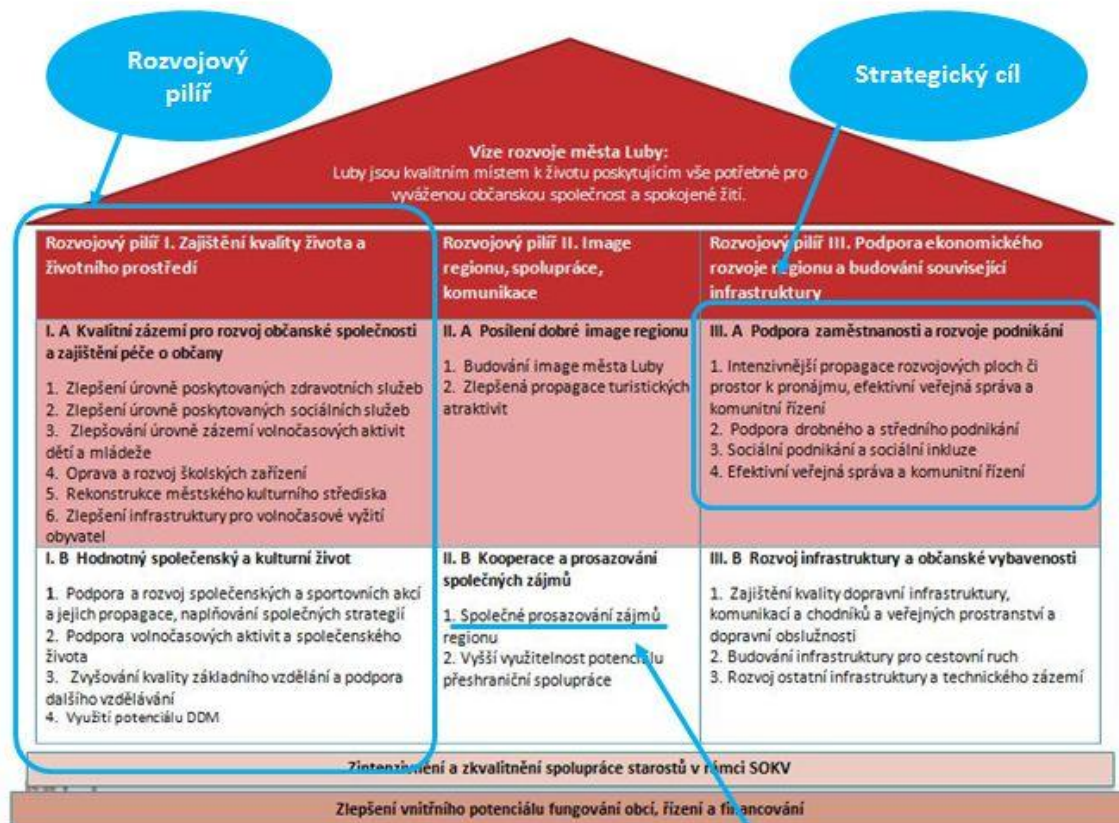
Rozvojový pilíř

Strategický cíl

Vize rozvoje města Luby:
Luby jsou kvalitním místem k životu poskytujícím vše potřebné pro vyváženou občanskou společnost a spokojené žití.

| Rozvojový pilíř I. Zajištění kvality života a životního prostředí | Rozvojový pilíř II. Image regionu, spolupráce, komunikace | Rozvojový pilíř III. Podpora ekonomického rozvoje regionu a budování související infrastruktury |
|---|---|---|
| I. A Kvalitní zázemí pro rozvoj občanské společnosti a zajištění péče o občany<br>1. Zlepšení úrovně poskytovaných zdravotních služeb<br>2. Zlepšení úrovně poskytovaných sociálních služeb<br>3. Zlepšování úrovně zázemí volnočasových aktivit dětí a mládeže<br>4. Oprava a rozvoj školských zařízení<br>5. Rekonstrukce městského kulturního střediska<br>6. Zlepšení infrastruktury pro volnočasové vyžití obyvatel | II. A Posílení dobré image regionu<br>1. Budování image města Luby<br>2. Zlepšená propagace turistických atraktivit | III. A Podpora zaměstnanosti a rozvoje podnikání<br>1. Intenzivnější propagace rozvojových ploch či prostor k pronájmu, efektivní veřejná správa a komunitní řízení<br>2. Podpora drobného a středního podnikání<br>3. Sociální podnikání a sociální inkluze<br>4. Efektivní veřejná správa a komunitní řízení |
| I. B Hodnotný společenský a kulturní život<br>1. Podpora a rozvoj společenských a sportovních akcí a jejich propagace, naplňování společných strategií<br>2. Podpora volnočasových aktivit a společenského života<br>3. Zvyšování kvality základního vzdělání a podpora dalšího vzdělávání<br>4. Využití potenciálu DDM | II. B Kooperace a prosazování společných zájmů<br>1. Společné prosazování zájmů regionu<br>2. Vyšší využitelnost potenciálu přeshraniční spolupráce | III. B Rozvoj infrastruktury a občanské vybavenosti<br>1. Zajištění kvality dopravní infrastruktury, komunikací a chodníků a veřejných prostranství a dopravní obslužnosti<br>2. Budování infrastruktury pro cestovní ruch<br>3. Rozvoj ostatní infrastruktury a technického zázemí |

Zintenzivnění a zkvalitnění spolupráce starostů v rámci SOKV

Zlepšení vnitřního potenciálu fungování obcí, řízení a financování